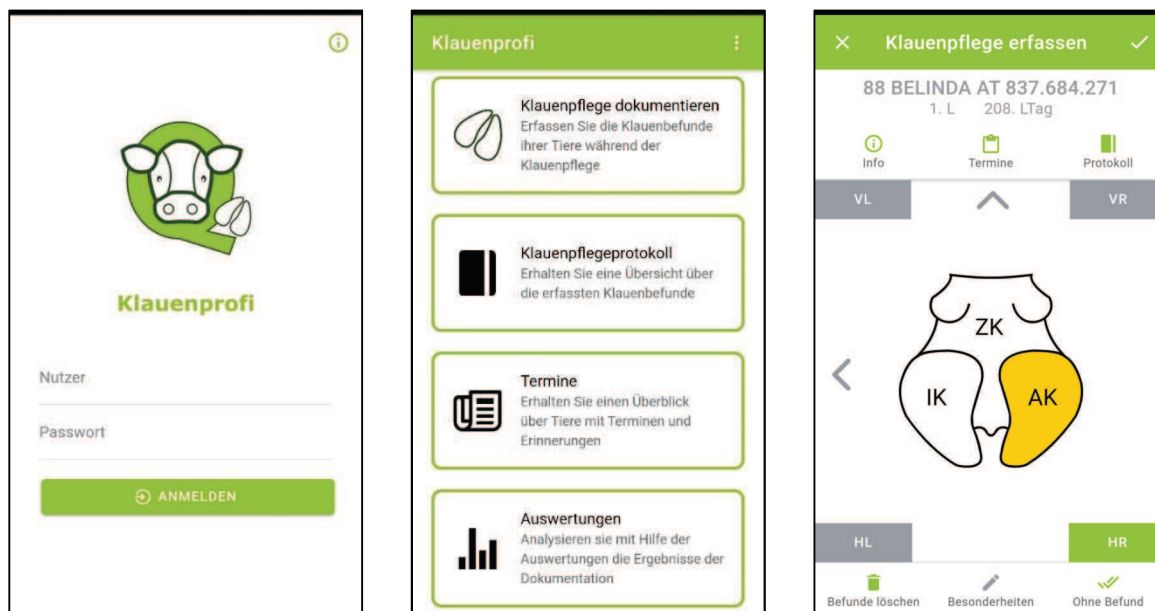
ⓘ

Klauenprofi

Nutzer

Passwort

ANMELDEN

Klauenprofi

Klauenpflege dokumentieren
Erfassen Sie die Klauenbefunde ihrer Tiere während der Klauenpflege

Klauenpflegeprotokoll
Erhalten Sie eine Übersicht über die erfassten Klauenbefunde

Termine
Erhalten Sie einen Überblick über Tiere mit Terminen und Erinnerungen

Auswertungen
Analysieren sie mit Hilfe der Auswertungen die Ergebnisse der Dokumentation

× Klauenpflege erfassen ✓

88 BELINDA AT 837.684.271
1. L 208. LTag

Info Termine Protokoll

VL VR

ZK
IK AK

HL HR

Befunde löschen Besonderheiten Ohne Befund